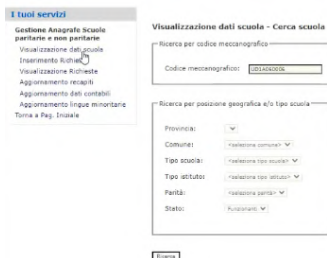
I tuoi servizi

Gestione Anagrafe Scuole paritarie e non paritarie

Visualizzazione dati scuola

Inserimento Richiesta

Visualizzazione Richieste

Aggiornamento recapiti

Aggiornamento dati contabili

Aggiornamento lingue minoritarie

Torna a Pag. Iniziale

Visualizzazione dati scuola - Cerca scuola

Ricerca per codice meccanografico

Codice meccanografico: UD1A00006

Ricerca per posizione geografica e/o tipo scuola

Provincia:

Comune: <seleziona comune>

Tipo scuola: <seleziona tipo scuola>

Tipo istituto: <seleziona tipo istituto>

Parità: <seleziona parità>

Stato: Funzionanti

Ricerca